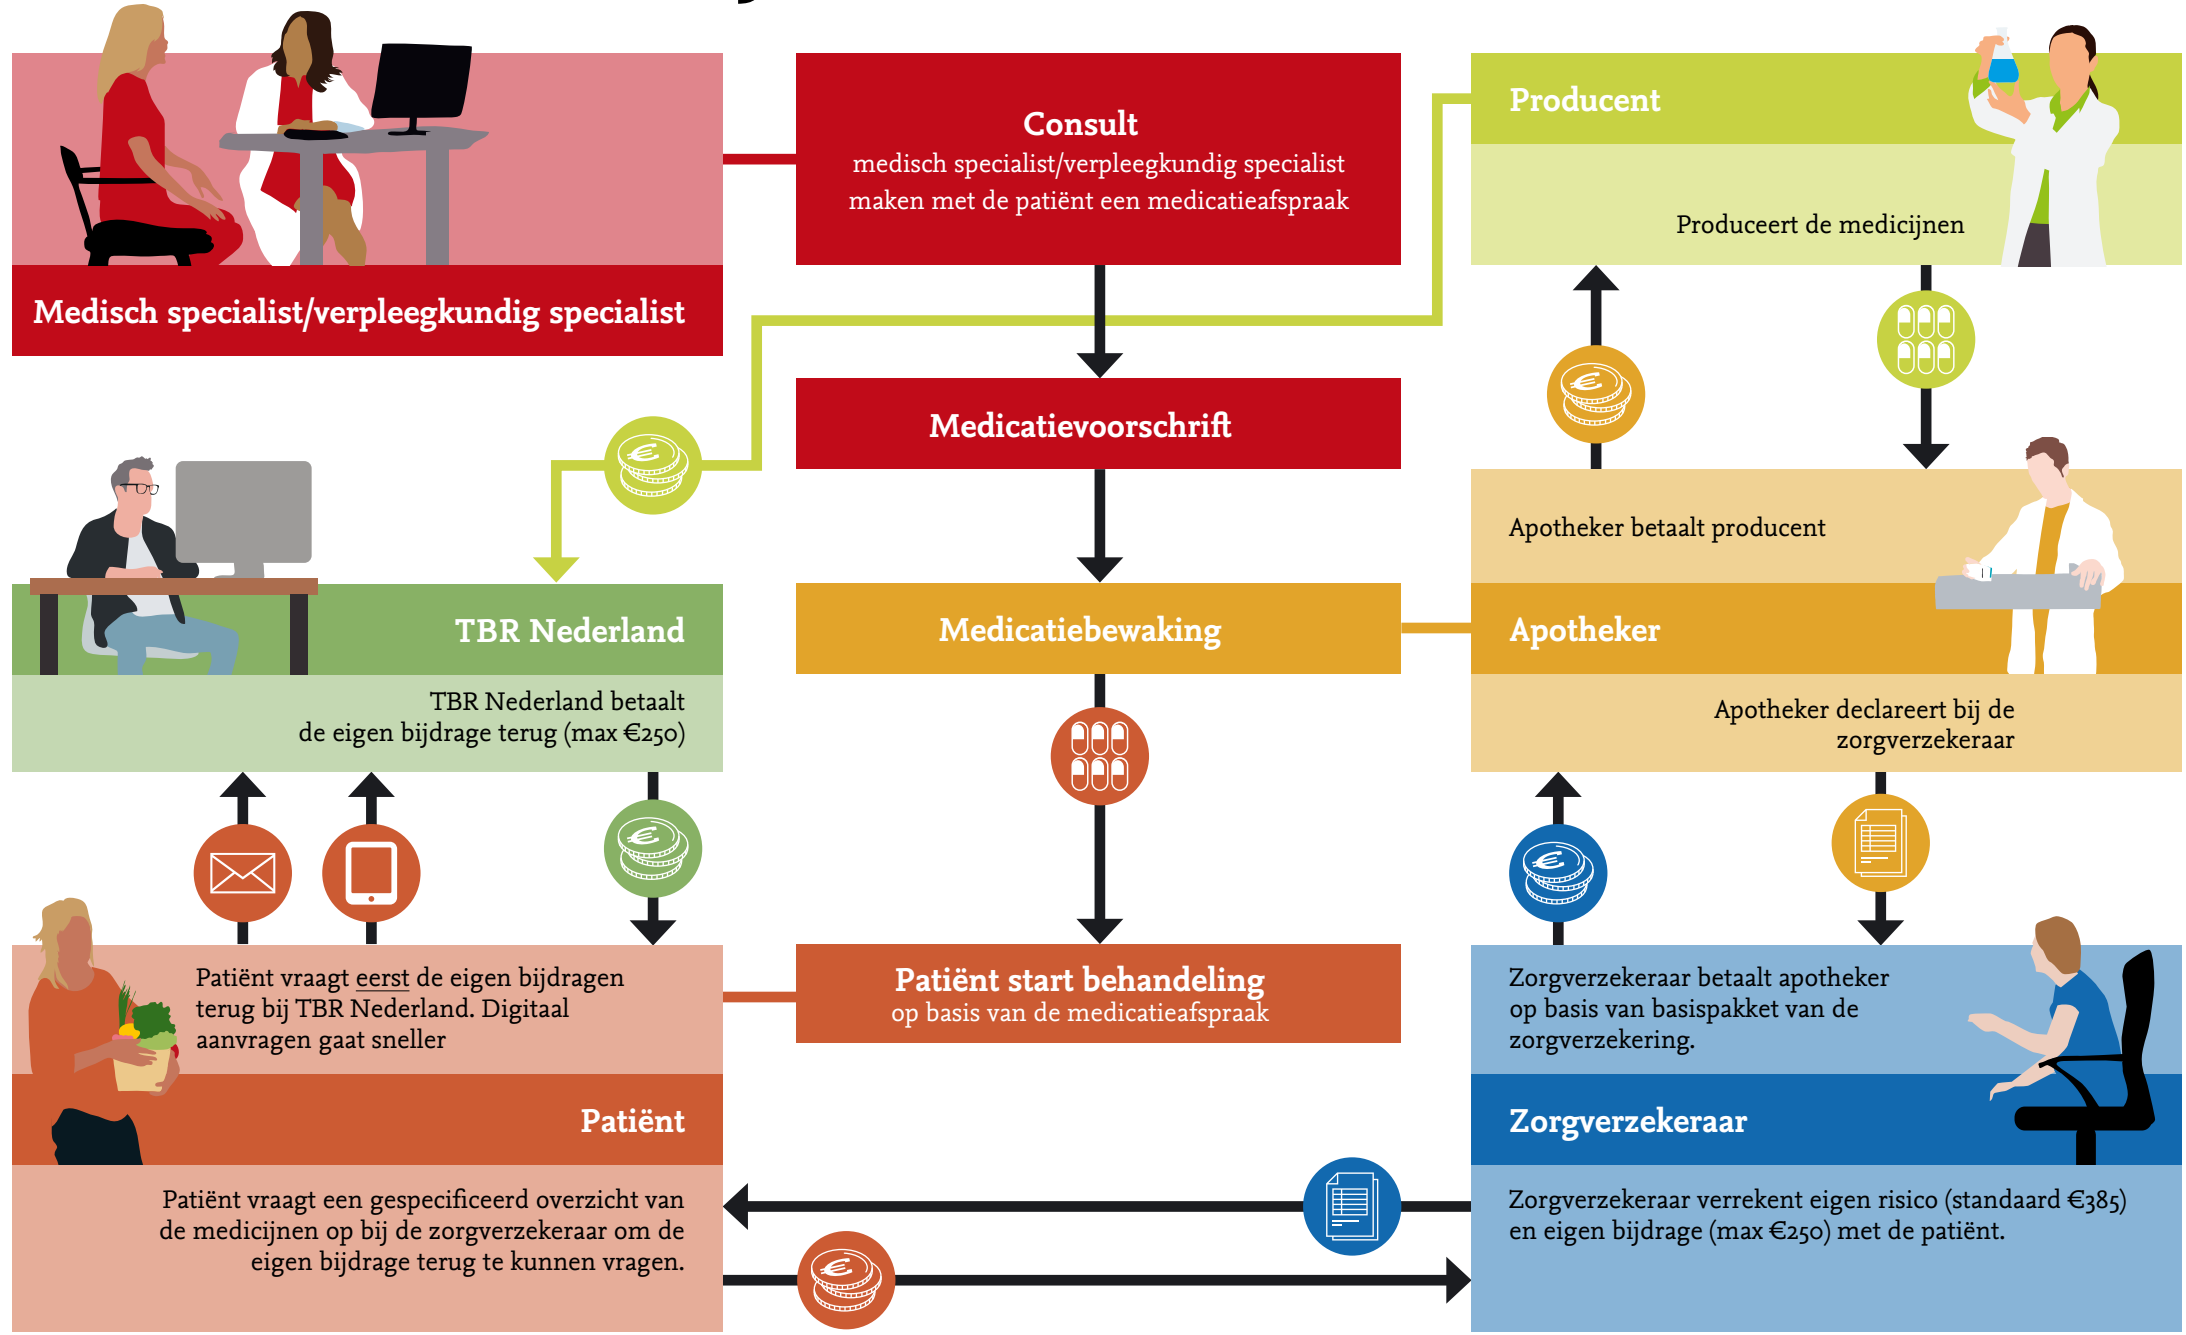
Medisch specialist/verpleegkundig specialist

Consult
medisch specialist/verpleegkundig specialist maken met de patiënt een medicatieafspraak

Producent

Produceert de medicijnen

Medicatievoorschrift

TBR Nederland

TBR Nederland betaalt de eigen bijdrage terug (max €250)

Medicatiebewaking

Apotheker betaalt producent

Apotheker

Apotheker declareert bij de zorgverzekeraar

Patiënt vraagt eerst de eigen bijdragen terug bij TBR Nederland. Digitaal aanvragen gaat sneller

Patiënt

Patiënt start behandeling
op basis van de medicatieafspraak

Zorgverzekeraar betaalt apotheker op basis van basispakket van de zorgverzekering.

Zorgverzekeraar

Patiënt vraagt een gespecificeerd overzicht van de medicijnen op bij de zorgverzekeraar om de eigen bijdrage terug te kunnen vragen.

Zorgverzekeraar verrekent eigen risico (standaard €385) en eigen bijdrage (max €250) met de patiënt.